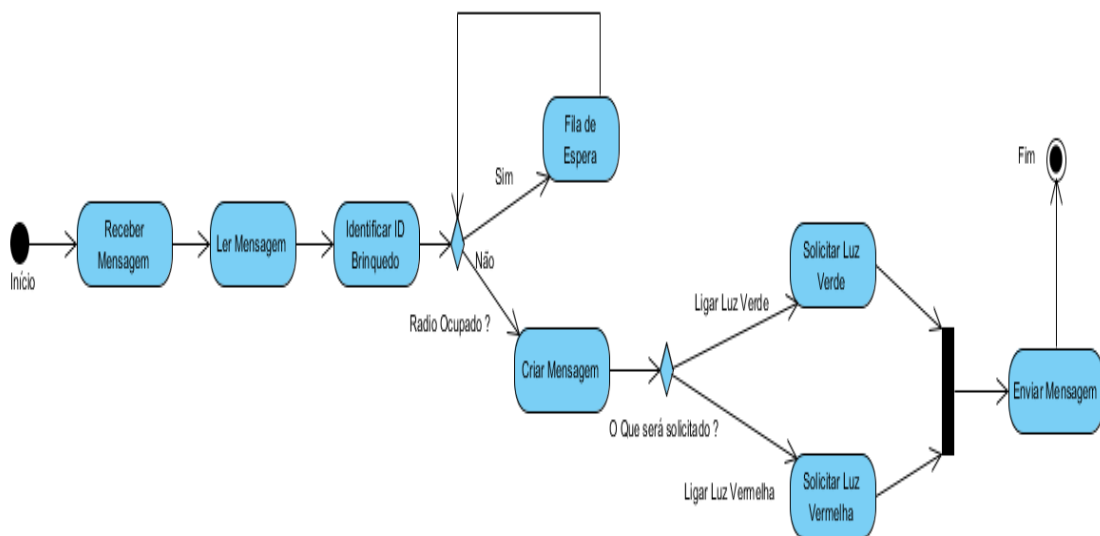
Início

Receber Mensagem

Ler Mensagem

Identificar ID Brinquedo

Sim

Fila de Espera

Não

Radio Ocupado ?

Criar Mensagem

O Que será solicitado ?

Ligar Luz Verde

Solicitar Luz Verde

Ligar Luz Vermelha

Solicitar Luz Vermelha

Enviar Mensagem

Fim